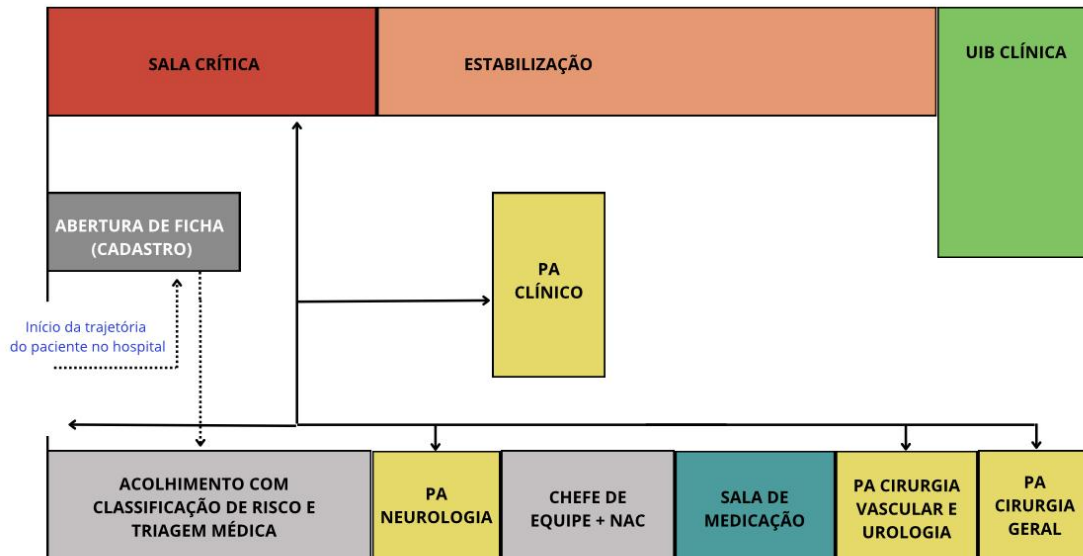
SALA CRÍTICA

ESTABILIZAÇÃO

UIB CLÍNICA

ABERTURA DE FICHA (CADASTRO)

PA CLÍNICO

Início da trajetória do paciente no hospital

ACOLHIMENTO COM CLASSIFICAÇÃO DE RISCO E TRIAGEM MÉDICA

PA NEUROLOGIA

CHEFE DE EQUIPE + NAC

SALA DE MEDICAÇÃO

PA CIRURGIA VASCULAR E UROLOGIA

PA CIRURGIA GERAL